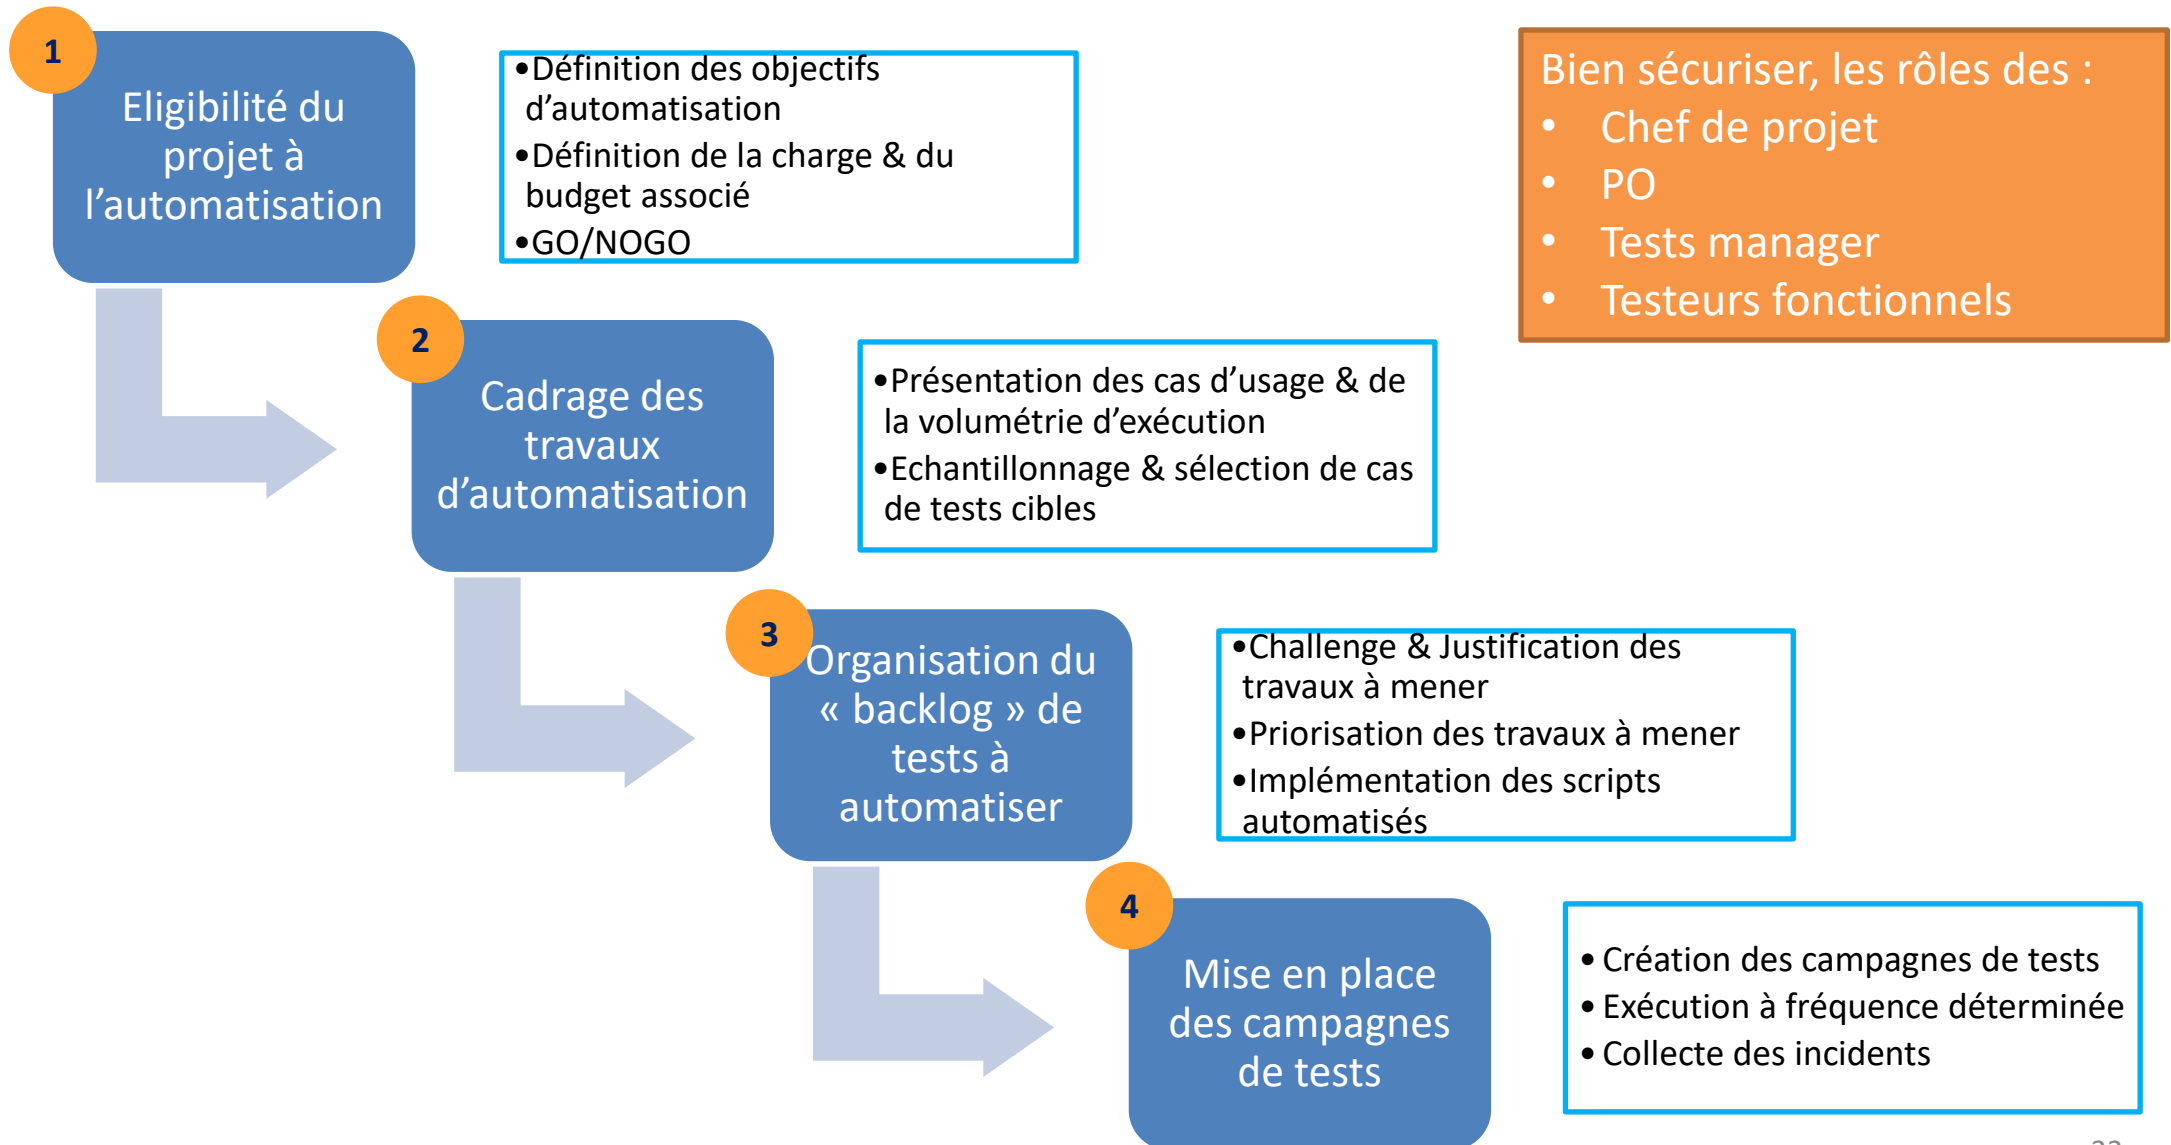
1
Eligibilité du projet à l’automatisation

•Définition des objectifs d’automatisation
•Définition de la charge & du budget associé
•GO/NOGO

Bien sécuriser, les rôles des :
• Chef de projet
• PO
• Tests manager
• Testeurs fonctionnels

2
Cadrage des travaux d’automatisation

•Présentation des cas d’usage & de la volumétrie d’exécution
•Echantillonnage & sélection de cas de tests cibles

3
Organisation du « backlog » de tests à automatiser

•Challenge & Justification des travaux à mener
•Priorisation des travaux à mener
•Implémentation des scripts automatisés

4
Mise en place des campagnes de tests

• Création des campagnes de tests
• Exécution à fréquence déterminée
• Collecte des incidents

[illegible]